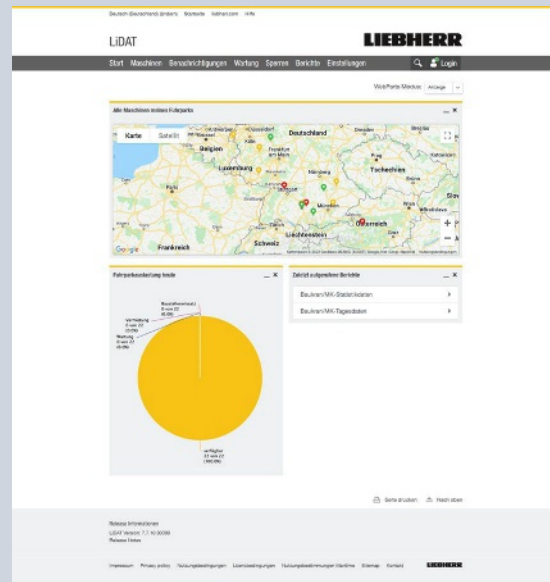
Deutsch (Deutschland) [ändern] Startseite liebherr.com Hilfe

LiDAT

LIEBHERR

Start Maschinen Benachrichtigungen Wartung Sperren Berichte Einstellungen

Login

WebParts Modus: Anzeige

Alle Maschinen meines Fuhrparks

Karte Satellit

Deutschland Belgien Luxemburg Frankfurt am Main Paris Prag Tschechien München Österreich Liechtenstein Schweiz Frankreich

Google

Fuhrparkauslastung heute

Bereitschaftsmodus
0 von 22
(0.0%)

Verriegelung
0 von 22
(0.0%)

Wartung
0 von 22
(0.0%)

verfügbar
22 von 22
(100.0%)

Zuletzt aufgerufene Berichte

Baukran/MK-Statistikdaten

Baukran/MK-Tagesdaten

Seite drucken Nach oben

Release Informationen
LiDAT Version: 7.1.10.00090
Release Notes

Impressum Privacy policy Nutzungsbedingungen Lizenzbedingungen Nutzungsbestimmungen Maritime Sitemap Kontakt LIEBHERR